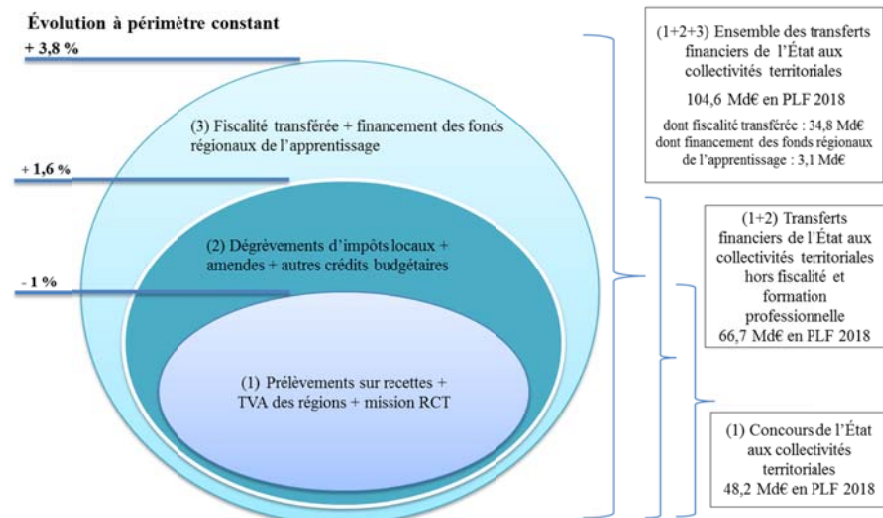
Évolution à périmètre constant

+ 3,8 %

+ 1,6 %

- 1 %

(3) Fiscalité transférée + financement des fonds régionaux de l'apprentissage

(2) Dégrèvements d'impôts locaux + amendes + autres crédits budgétaires

(1) Prélèvements sur recettes + TVA des régions + mission RCT

(1+2+3) Ensemble des transferts financiers de l'État aux collectivités territoriales

104,6 Md€ en PLF 2018

dont fiscalité transférée : 34,8 Md€
dont financement des fonds régionaux de l'apprentissage : 3,1 Md€

(1+2) Transferts financiers de l'État aux collectivités territoriales hors fiscalité et formation professionnelle
66,7 Md€ en PLF 2018

(1) Concours de l'État aux collectivités territoriales
48,2 Md€ en PLF 2018